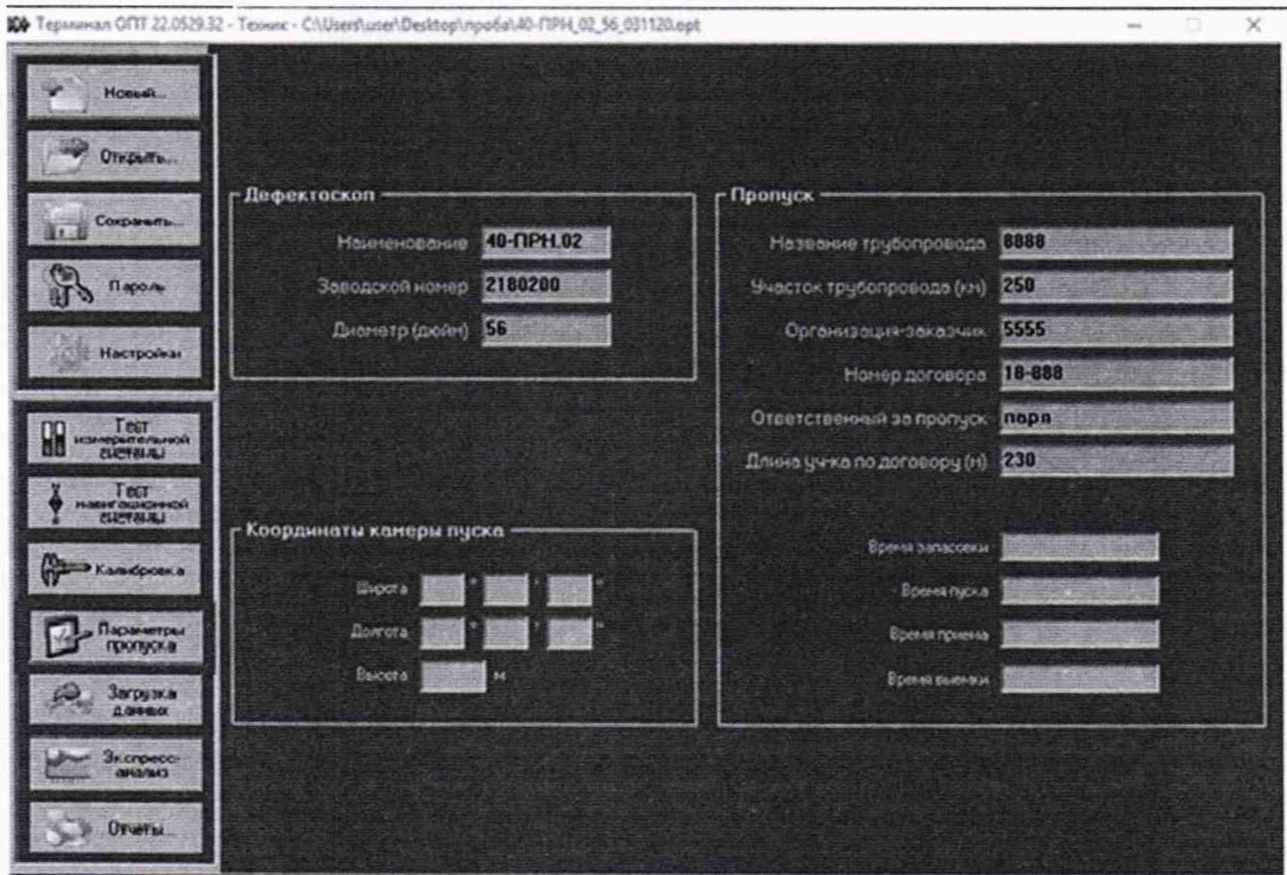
Терминал ОПТ 22.0529.32 - Техник - C:\Users\user\Desktop\проба\40-ПРН_02_56_031120.opt

Новый...

Открыть...

Сохранить...

Пароль

Настройки

Тест измерительной системы

Тест навигационной системы

Калибровка

Параметры пропуска

Загрузка данных

Экспресс-анализ

Отчеты...

Дефектоскоп

Наименование 40-ПРН.02

Заводской номер 2180200

Диаметр (дюйм) 56

Координаты камеры пуска

Широта ° ' "

Долгота ° ' "

Высота м

Пропуск

Название трубопровода 8888

Участок трубопровода (км) 250

Организация-заказчик 5555

Номер договора 18-888

Ответственный за пропуск порп

Длина участка по договору (м) 230

Время запасовки

Время пуска

Время приема

Время выемки